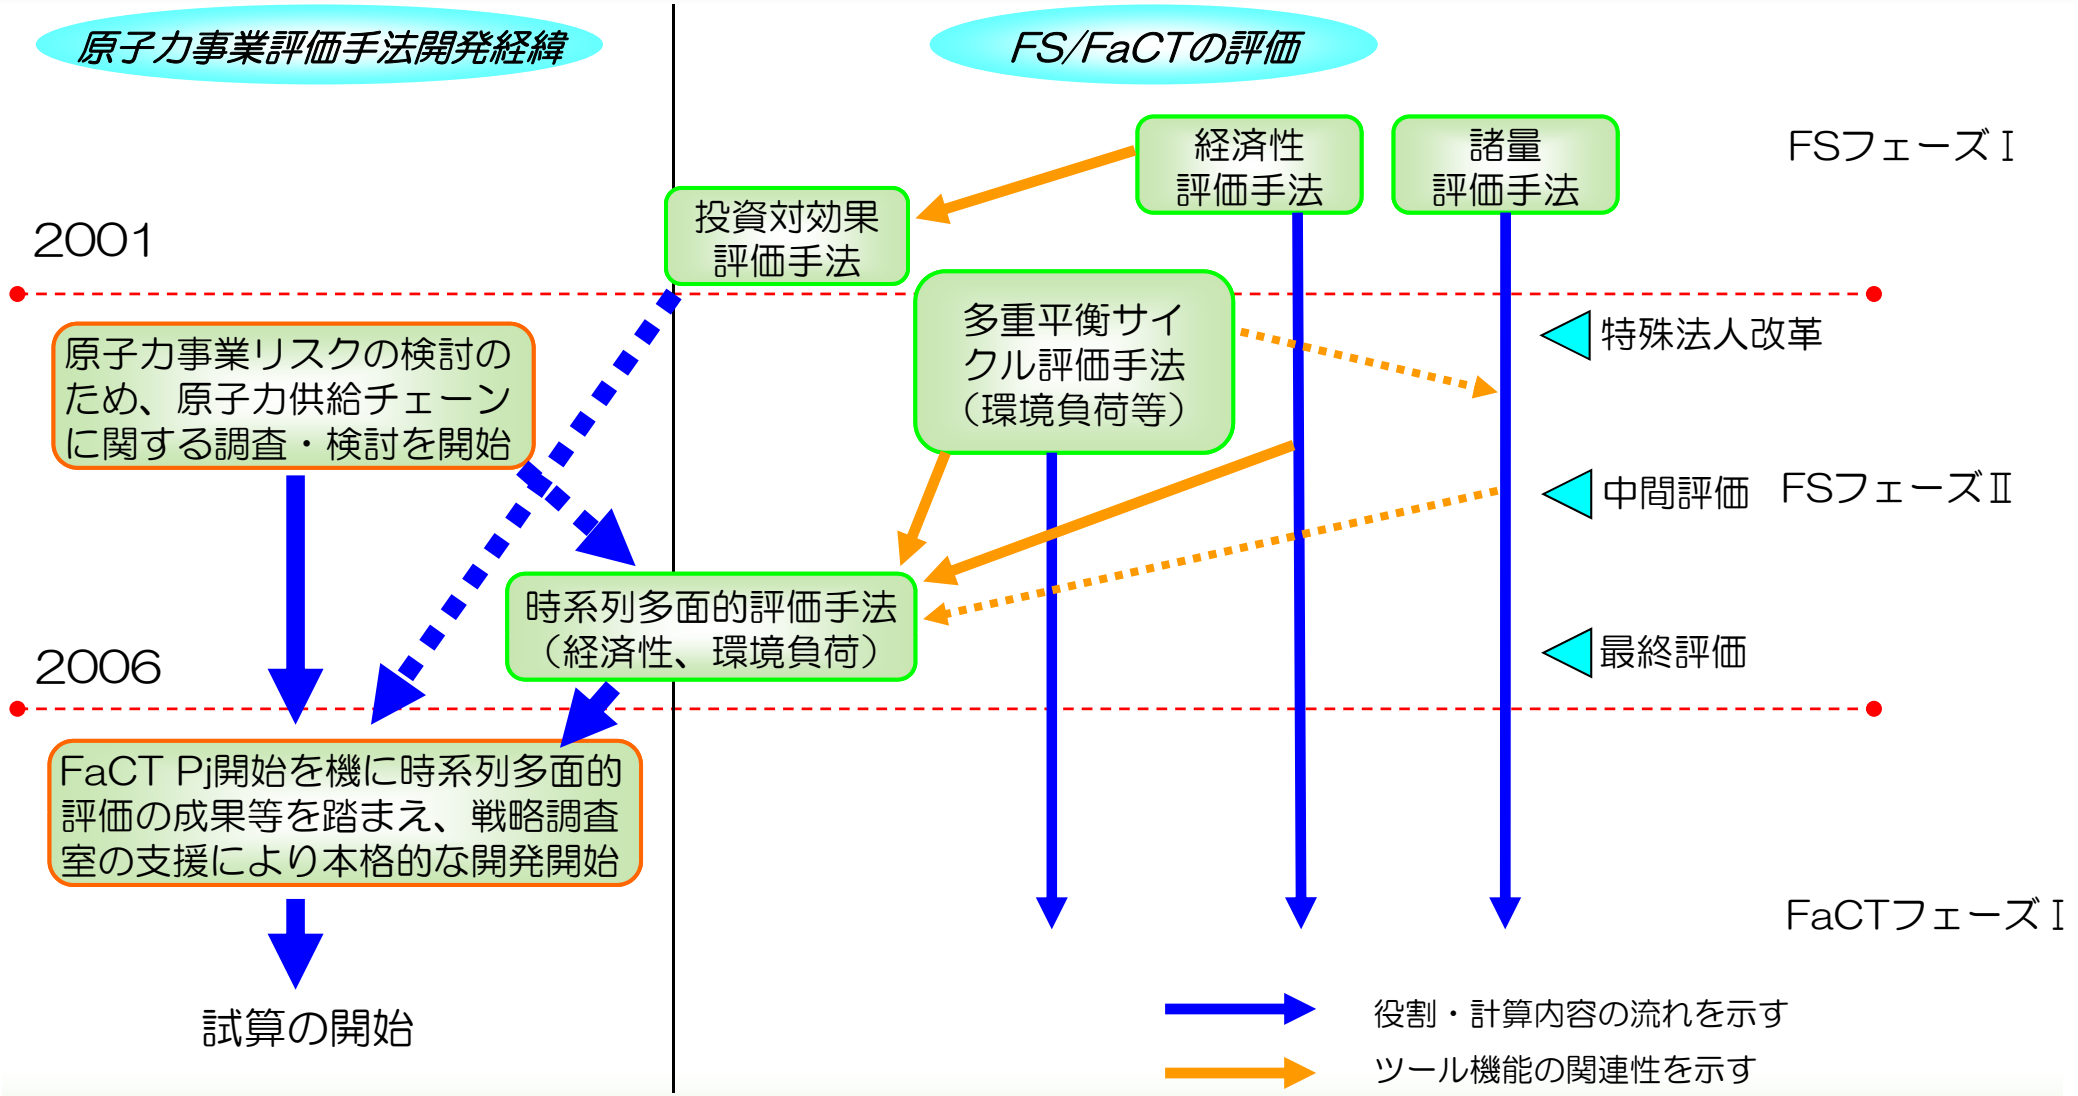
原子力事業評価手法開発経緯

FS/FaCTの評価

経済性評価手法

諸量評価手法

FSフェーズⅠ

2001

投資対効果評価手法

多重平衡サイクル評価手法（環境負荷等）

特殊法人改革

原子力事業リスクの検討のため、原子力供給チェーンに関する調査・検討を開始

中間評価　FSフェーズⅡ

時系列多面的評価手法（経済性、環境負荷）

最終評価

2006

FaCT Pj開始を機に時系列多面的評価の成果等を踏まえ、戦略調査室の支援により本格的な開発開始

FaCTフェーズⅠ

試算の開始

役割・計算内容の流れを示す

ツール機能の関連性を示す